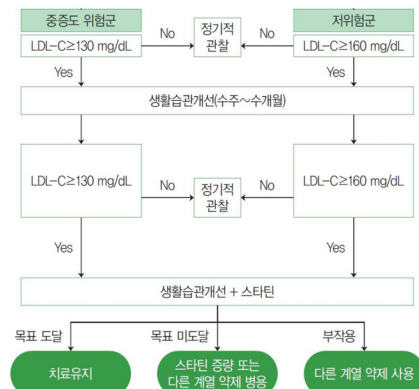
중증도 위험군

LDL-C≥130 mg/dL

No

정기적 관찰

No

저위험군

LDL-C≥160 mg/dL

Yes

Yes

생활습관개선(수주~수개월)

LDL-C≥130 mg/dL

No

정기적 관찰

No

LDL-C≥160 mg/dL

Yes

Yes

생활습관개선 + 스타틴

목표 도달

목표 미도달

부작용

치료유지

스타틴 증량 또는 다른 계열 약제 병용

다른 계열 약제 사용